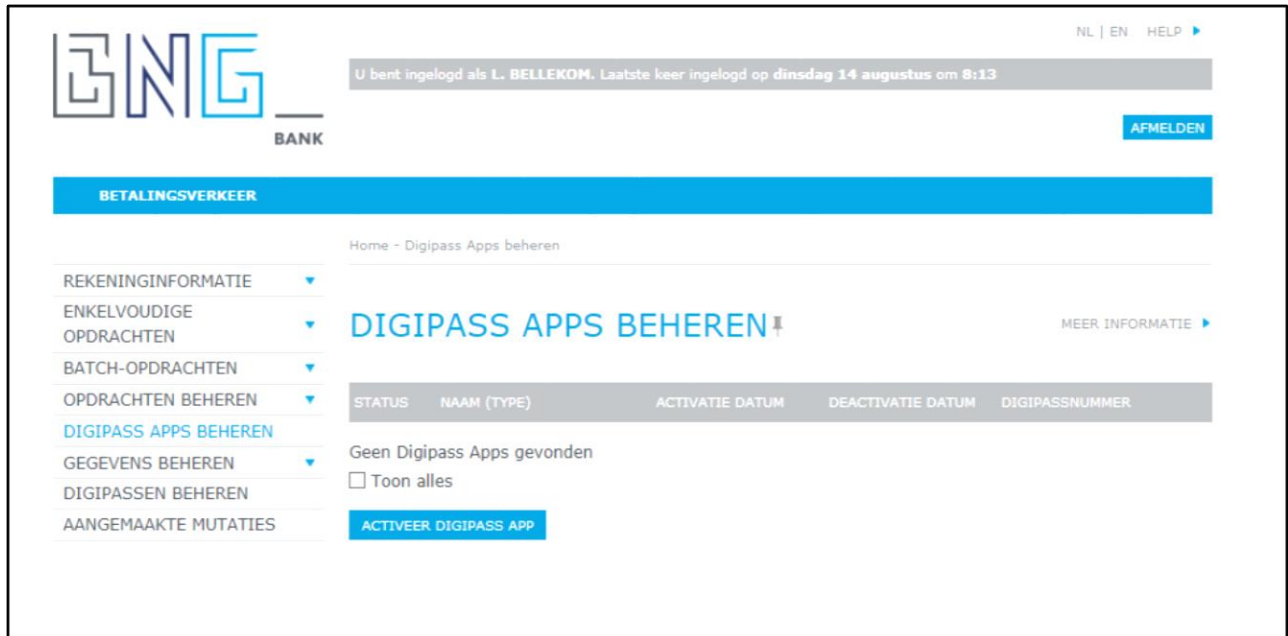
BNG_
BANK

NL | EN HELP

U bent ingelogd als L. BELLEKOM. Laatste keer ingelogd op dinsdag 14 augustus om 8:13

AFMELDEN

BETALINGSVERKEER

REKENINGINFORMATIE
ENKELVOUDIGE OPDRACHTEN
BATCH-OPDRACHTEN
OPDRACHTEN BEHEREN
DIGIPASS APPS BEHEREN
GEGEVENS BEHEREN
DIGIPASSEN BEHEREN
AANGEMAAKTE MUTATIES

Home - Digipass Apps beheren

DIGIPASS APPS BEHEREN

MEER INFORMATIE

| STATUS | NAAM (TYPE) | ACTIVATIE DATUM | DEACTIVATIE DATUM | DIGIPASSNUMMER |
|---|---|---|---|---|

Geen Digipass Apps gevonden

Toon alles

ACTIVEER DIGIPASS APP